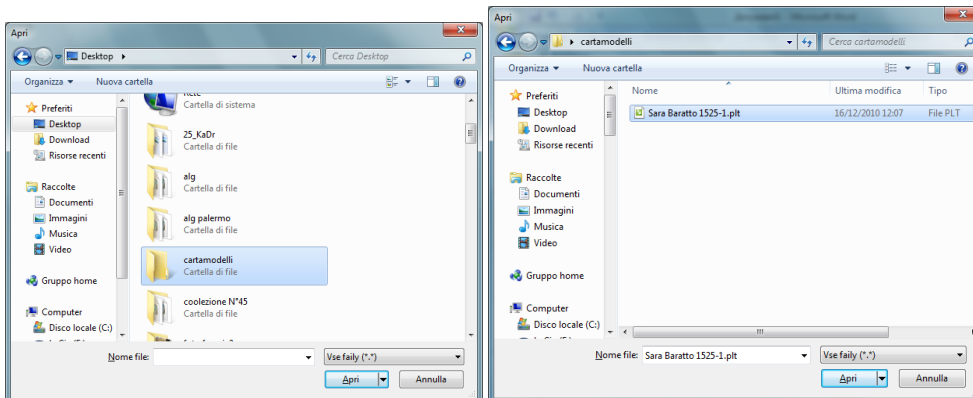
Apri

Desktop ▸

Cerca Desktop

Organizza ▾ Nuova cartella

Preferiti
Desktop
Download
Risorse recenti

Raccolte
Documenti
Immagini
Musica
Video

Gruppo home

Computer
Disco locale (C:)

Rete
Cartella di sistema

25_KaDr
Cartella di file

alg
Cartella di file

alg palermo
Cartella di file

cartamodelli
Cartella di file

coolezione N°45
Cartella di file

Nome file:

Vse faily (*.*)

Apri

Annulla

Apri

cartamodelli

Cerca cartamodelli

Organizza ▾ Nuova cartella

Preferiti
Desktop
Download
Risorse recenti

Raccolte
Documenti
Immagini
Musica
Video

Gruppo home

Computer
Disco locale (C:)

| Nome | Ultima modifica | Tipo |
|---|---|---|
| Sara Baratto 1525-1.plt | 16/12/2010 12:07 | File PLT |

Nome file: Sara Baratto 1525-1.plt

Vse faily (*.*)

Apri

Annulla